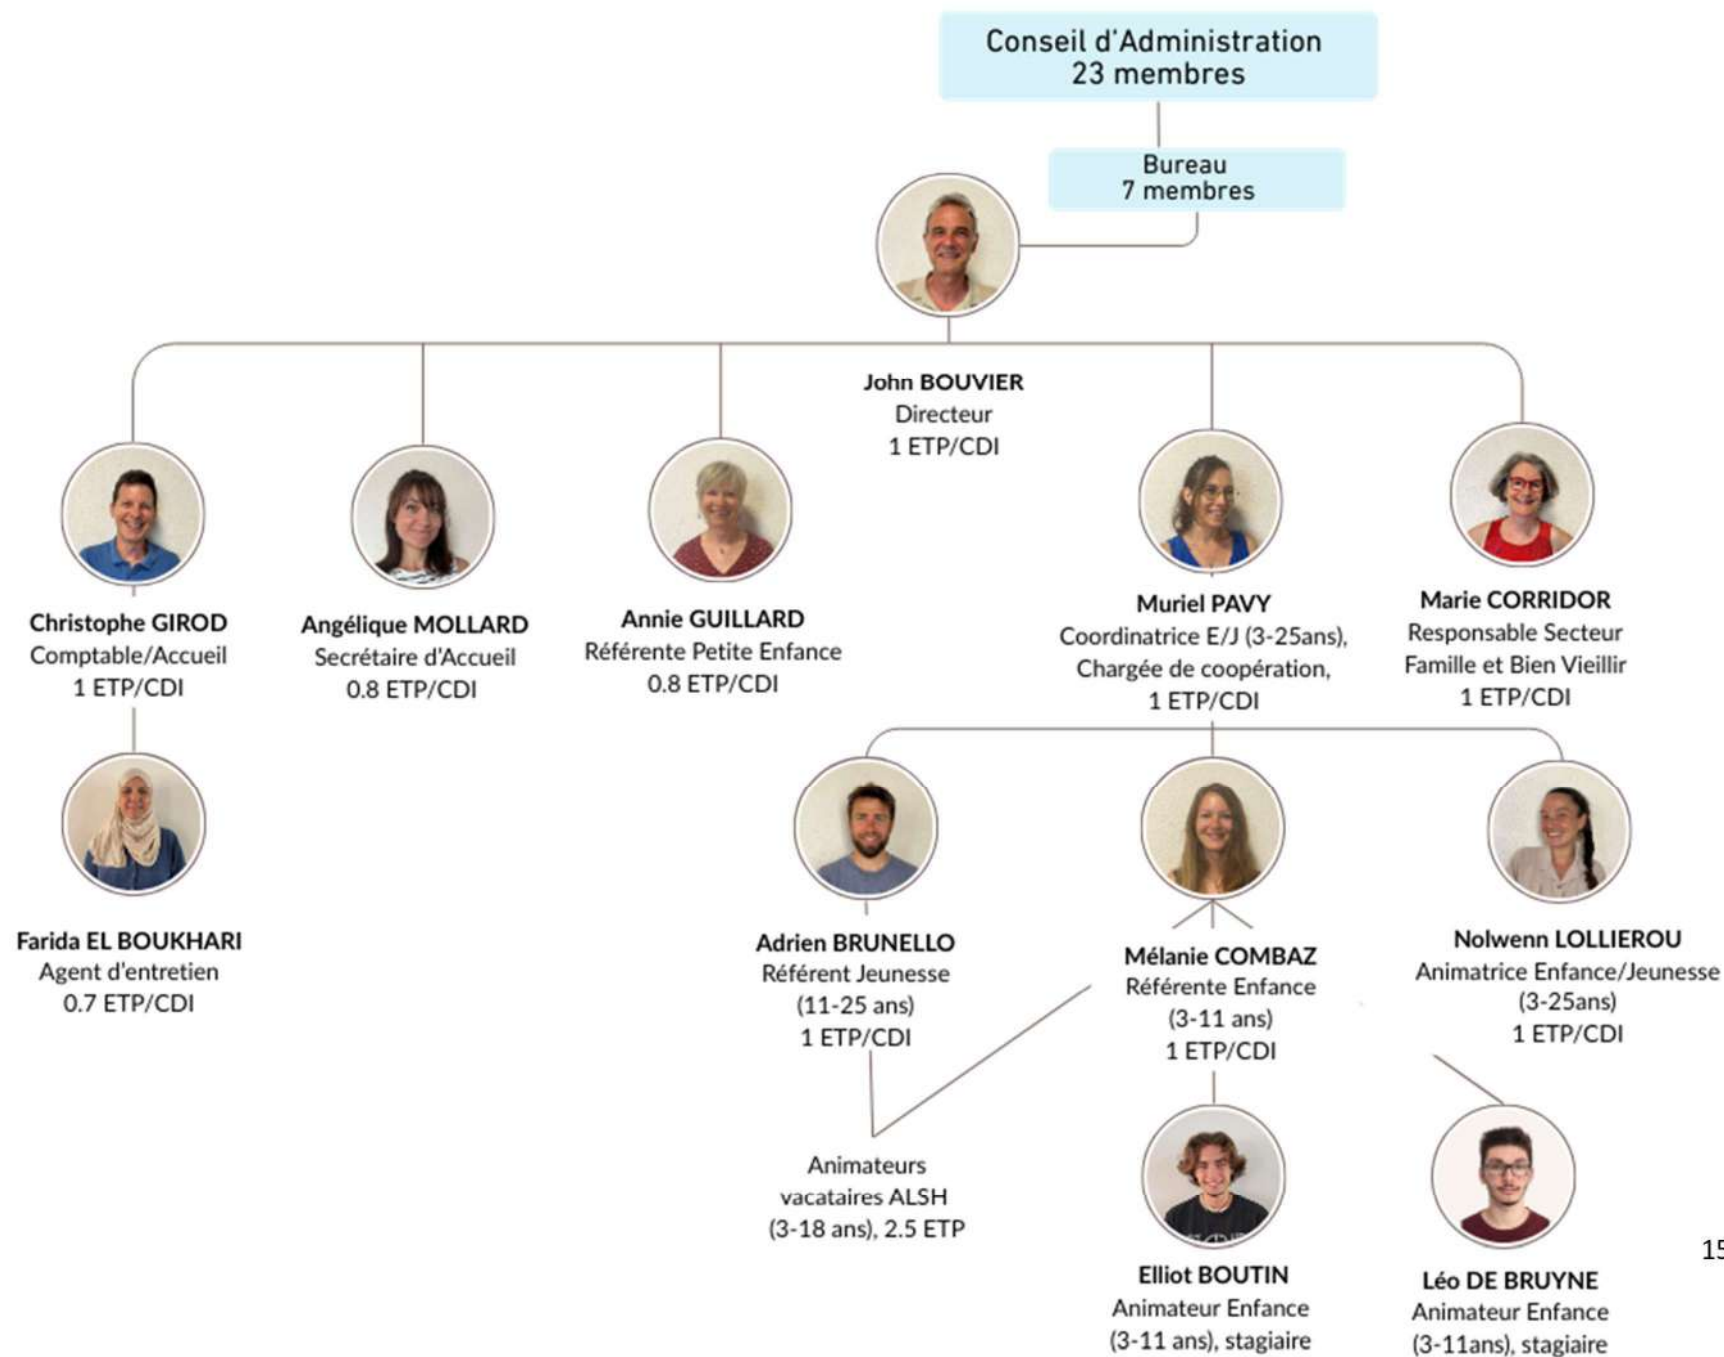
Conseil d'Administration
23 membres

Bureau
7 membres

John BOUVIER
Directeur
1 ETP/CDI

Christophe GIROD
Comptable/Accueil
1 ETP/CDI

Angélique MOLLARD
Secrétaire d'Accueil
0.8 ETP/CDI

Annie GUILLARD
Référente Petite Enfance
0.8 ETP/CDI

Muriel PAVY
Coordinatrice E/J (3-25ans), Chargée de coopération,
1 ETP/CDI

Marie CORRIDOR
Responsable Secteur Famille et Bien Vieillir
1 ETP/CDI

Farida EL BOUKHARI
Agent d'entretien
0.7 ETP/CDI

Adrien BRUNELLO
Référent Jeunesse
(11-25 ans)
1 ETP/CDI

Mélanie COMBAZ
Référente Enfance
(3-11 ans)
1 ETP/CDI

Nolwenn LOLLIEROU
Animatrice Enfance/Jeunesse
(3-25ans)
1 ETP/CDI

Animateurs
vacataires ALSH
(3-18 ans), 2.5 ETP

Elliot BOUTIN
Animateur Enfance
(3-11 ans), stagiaire

Léo DE BRUYNE
Animateur Enfance
(3-11ans), stagiaire

15